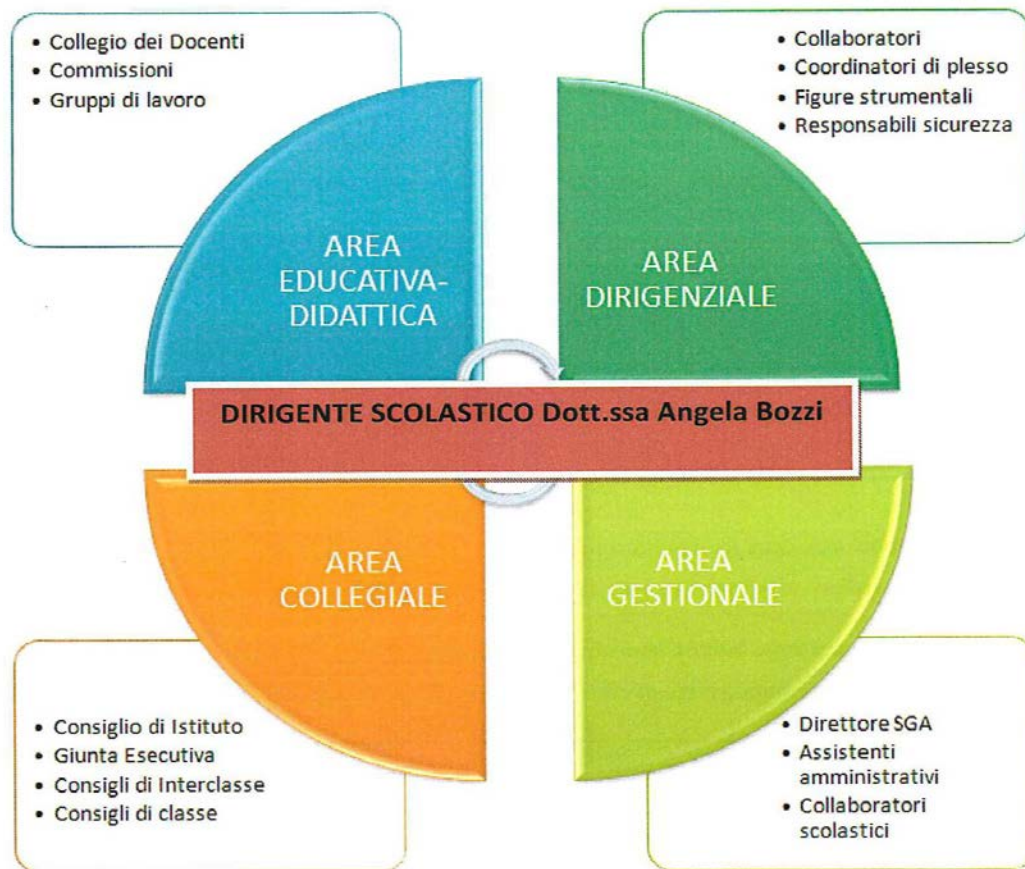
• Collegio dei Docenti
• Commissioni
• Gruppi di lavoro

• Collaboratori
• Coordinatori di plesso
• Figure strumentali
• Responsabili sicurezza

AREA EDUCATIVA-DIDATTICA

AREA DIRIGENZIALE

DIRIGENTE SCOLASTICO Dott.ssa Angela Bozzi

AREA COLLEGIALE

AREA GESTIONALE

• Consiglio di Istituto
• Giunta Esecutiva
• Consigli di Interclasse
• Consigli di classe

• Direttore SGA
• Assistenti amministrativi
• Collaboratori scolastici